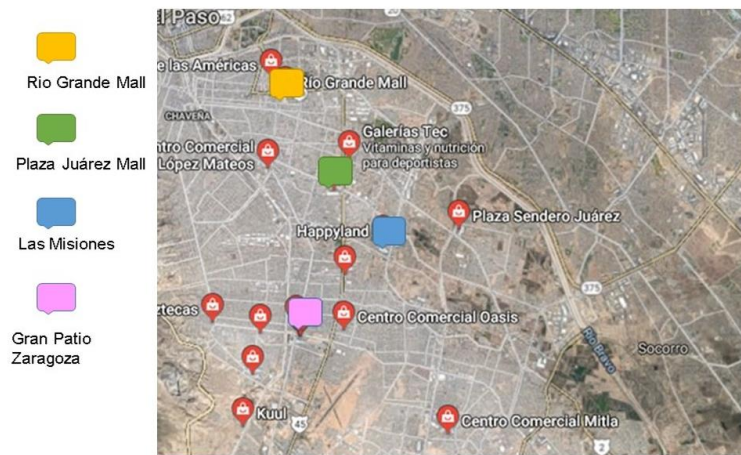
Rio Grande Mall

Plaza Juárez Mall

Las Misiones

Gran Patio Zaragoza

l Paso

le las Américas

Rio Grande Mall

CHAVEÑA

tro Comercial

López Mateos

Galerías Tec

Vitaminas y nutrición para deportistas

Happyland

Plaza Sendero Juárez

375

375

ztecas

Centro Comercial Oasis

Rio Bravo

Socorro

Kuul

45

Centro Comercial Mitla

2